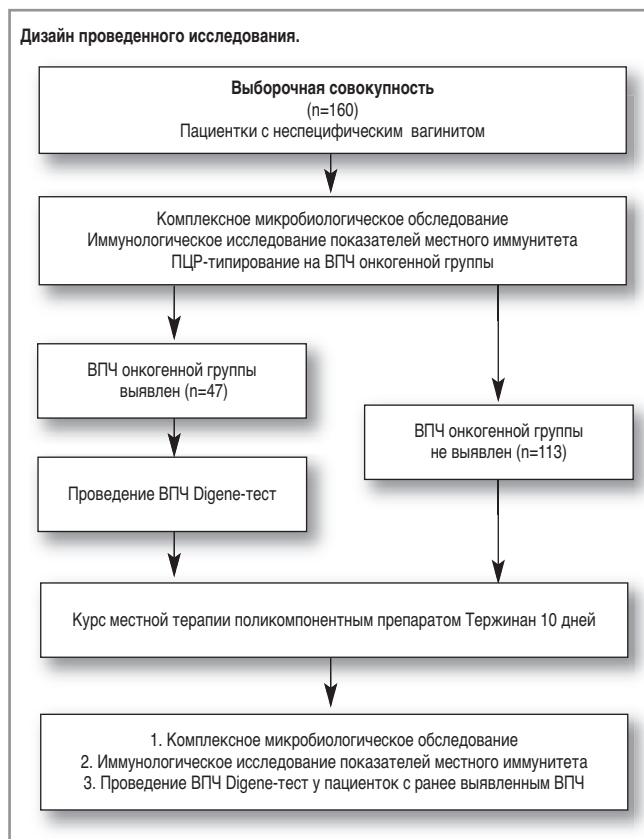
Дизайн проведенного исследования.

Выборочная совокупность
(n=160)
Пациентки с неспецифическим вагинитом

Комплексное микробиологическое обследование
Иммунологическое исследование показателей местного иммунитета
ПЦР-типирование на ВПЧ онкогенной группы

ВПЧ онкогенной группы выявлен (n=47)

ВПЧ онкогенной группы не выявлен (n=113)

Проведение ВПЧ Digene-тест

Курс местной терапии поликомпонентным препаратом Тержинан 10 дней

1. Комплексное микробиологическое обследование
2. Иммунологическое исследование показателей местного иммунитета
3. Проведение ВПЧ Digene-тест у пациенток с ранее выявленным ВПЧ